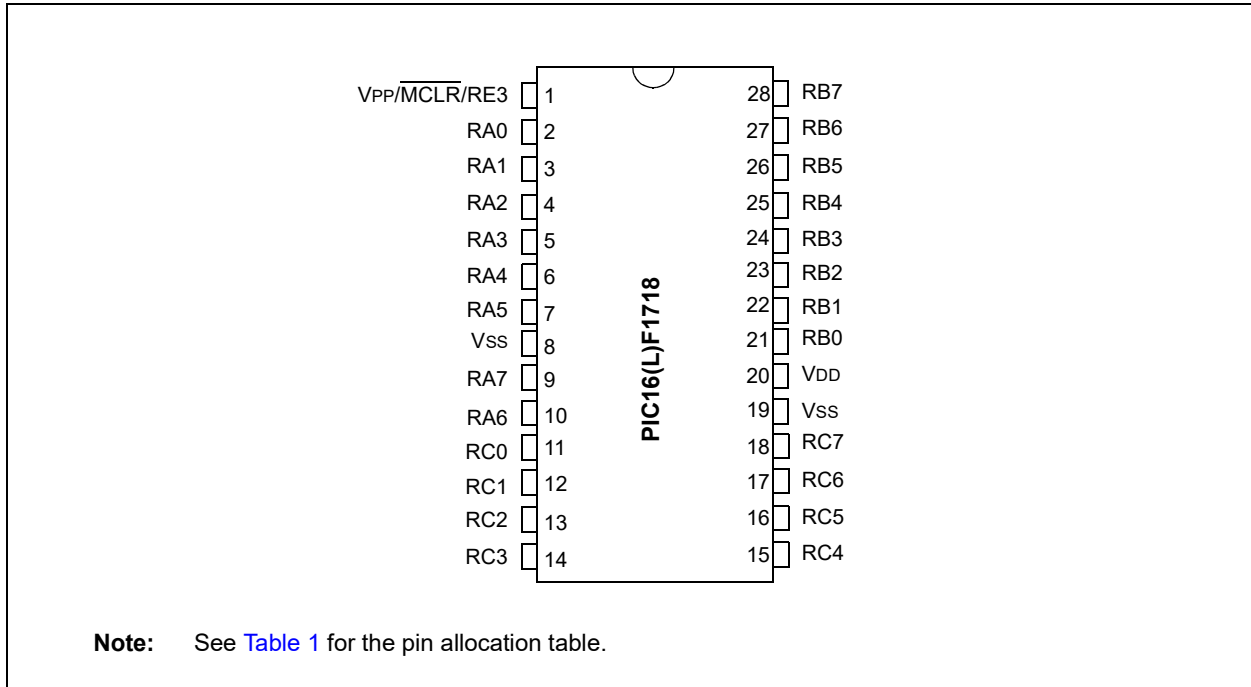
VPP/$\overline{MCLR}$/RE3 1
RA0 2
RA1 3
RA2 4
RA3 5
RA4 6
RA5 7
VSS 8
RA7 9
RA6 10
RC0 11
RC1 12
RC2 13
RC3 14

PIC16(L)F1718

28 RB7
27 RB6
26 RB5
25 RB4
24 RB3
23 RB2
22 RB1
21 RB0
20 VDD
19 VSS
18 RC7
17 RC6
16 RC5
15 RC4

Note: See Table 1 for the pin allocation table.